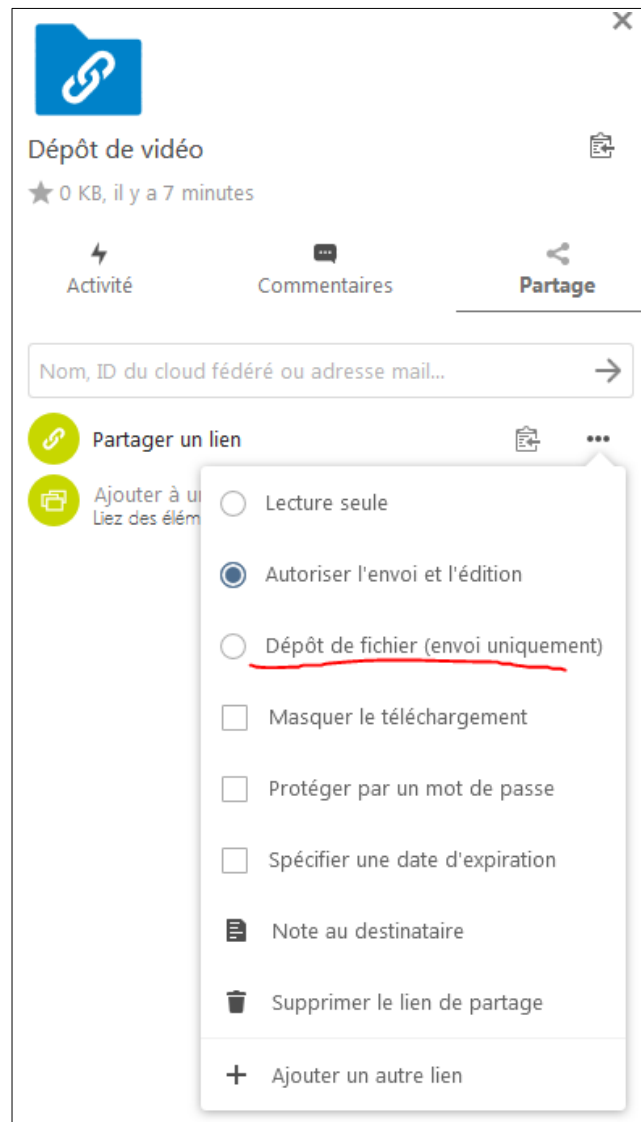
Dépôt de vidéo

0 KB, il y a 7 minutes

Activité

Commentaires

Partage

Nom, ID du cloud fédéré ou adresse mail...

Partager un lien

Ajouter à u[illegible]
Liez des élém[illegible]

Lecture seule

Autoriser l'envoi et l'édition

Dépôt de fichier (envoi uniquement)

Masquer le téléchargement

Protéger par un mot de passe

Spécifier une date d'expiration

Note au destinataire

Supprimer le lien de partage

Ajouter un autre lien